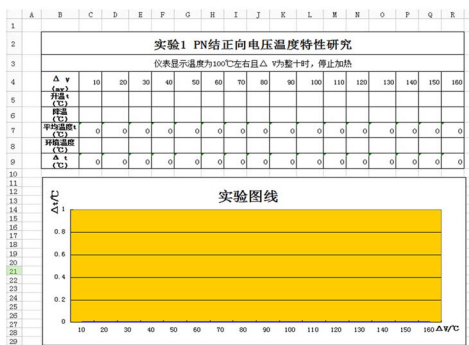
| | A | B | C | D | E | F | G | H | I | J | K | L | M | N | O | P | Q | R |
|---|---|---|---|---|---|---|---|---|---|---|---|---|---|---|---|---|---|---|
| 1 | | | | | | | | | | | | | | | | | | |
| 2 | | 实验1 PN结正向电压温度特性研究 | | | | | | | | | | | | | | | | |
| 3 | | 仪表显示温度为100℃左右且Δ V为整十时，停止加热 | | | | | | | | | | | | | | | | |
| 4 | | Δ V (mv) | 10 | 20 | 30 | 40 | 50 | 60 | 70 | 80 | 90 | 100 | 110 | 120 | 130 | 140 | 150 | 160 |
| 5 | | 升温t (℃) | | | | | | | | | | | | | | | | |
| 6 | | 降温 (℃) | | | | | | | | | | | | | | | | |
| 7 | | 平均温度t (℃) | 0 | 0 | 0 | 0 | 0 | 0 | 0 | 0 | 0 | 0 | 0 | 0 | 0 | 0 | 0 | 0 |
| 8 | | 环境温度 (℃) | | | | | | | | | | | | | | | | |
| 9 | | Δ t (℃) | 0 | 0 | 0 | 0 | 0 | 0 | 0 | 0 | 0 | 0 | 0 | 0 | 0 | 0 | 0 | 0 |

10 11 12 13 14 15 16 17 18 19 20 21 22 23 24 25 26 27 28 29

实验图线

Δt/℃

1
0.8
0.6
0.4
0.2
0

10 20 30 40 50 60 70 80 90 100 110 120 130 140 150 160

ΔV/℃